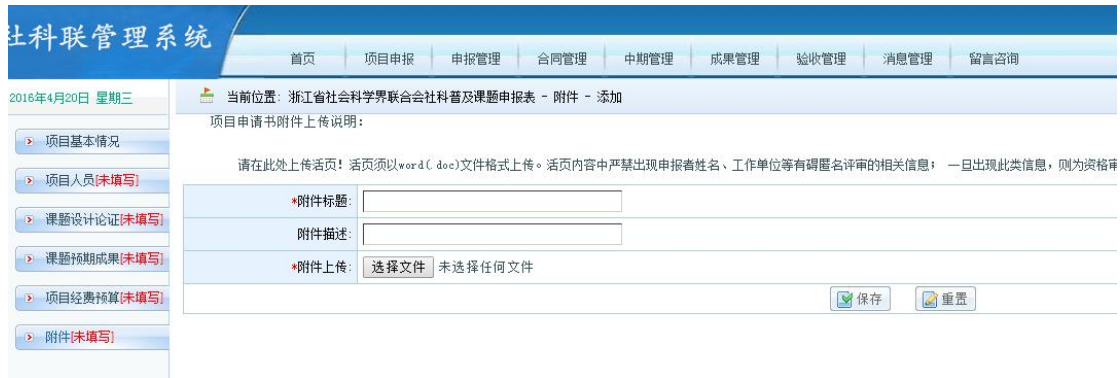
社科联管理系统

首页 | 项目申报 | 申报管理 | 合同管理 | 中期管理 | 成果管理 | 验收管理 | 消息管理 | 留言咨询

2016年4月20日 星期三

项目基本情况

项目人员[未填写]

课题设计论证[未填写]

课题预期成果[未填写]

项目经费预算[未填写]

附件[未填写]

当前位置：浙江省社会科学界联合会社科普及课题申报表 - 附件 - 添加

项目申请书附件上传说明：

请在此处上传活页！活页须以word(.doc)文件格式上传。活页内容中严禁出现申报者姓名、工作单位等有碍匿名评审的相关信息；一旦出现此类信息，则为资格审

| | |
|---|---|
| *附件标题： | |
| 附件描述： | |
| *附件上传： | 选择文件 未选择任何文件 |

保存 重置